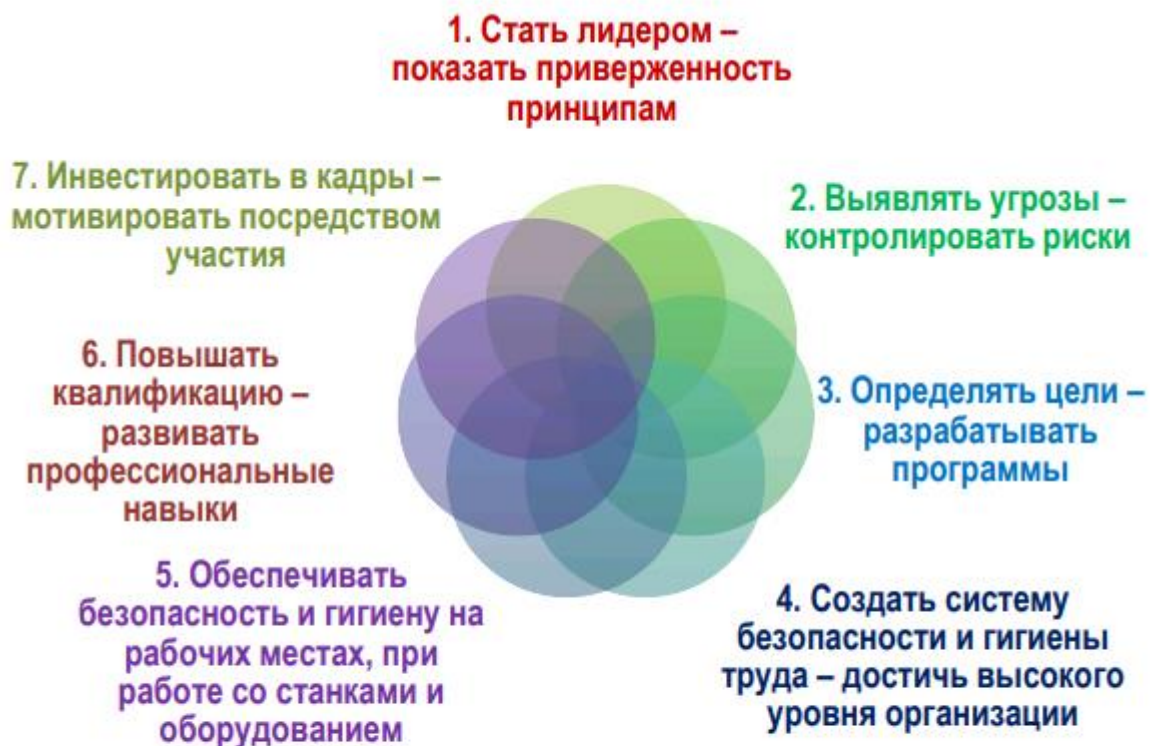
1. Стать лидером – показать приверженность принципам

2. Выявлять угрозы – контролировать риски

3. Определять цели – разрабатывать программы

4. Создать систему безопасности и гигиены труда – достичь высокого уровня организации

5. Обеспечивать безопасность и гигиену на рабочих местах, при работе со станками и оборудованием

6. Повышать квалификацию – развивать профессиональные навыки

7. Инвестировать в кадры – мотивировать посредством участия